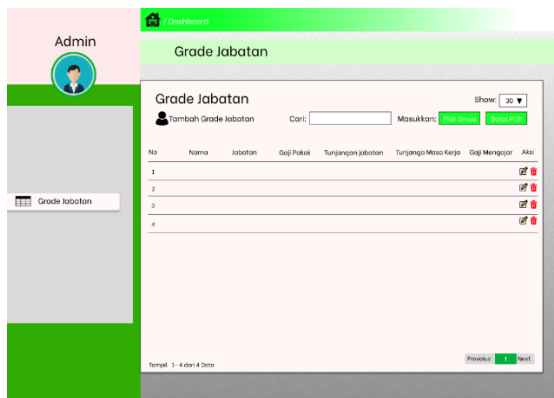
/ Dashboard

Admin

Grade Jabatan

Grade Jabatan

Grade Jabatan

Show: 30

Tambah Grade Jabatan

Cari:

Masukkan: Pilih Semua Batas Pilih

| No | Nama | Jabatan | Gaji Pokok | Tunjangan jabatan | Tunjanga Masa Kerja | Gaji Mengajar | Aksi |
|---|---|---|---|---|---|---|---|
| 1 | | | | | | | |
| 2 | | | | | | | |
| 3 | | | | | | | |
| 4 | | | | | | | |

Tampil 1 - 4 dari 4 Data

Previous 1 Next